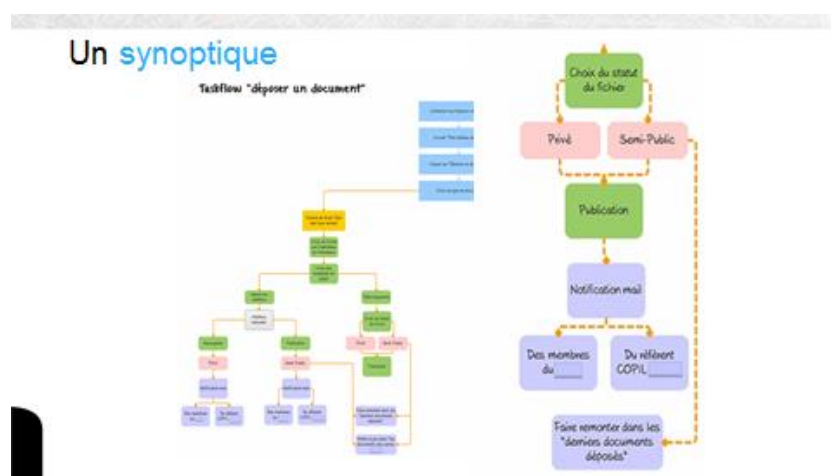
Un synoptique

Taskflow "déposer un document"

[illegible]

Choix du statut du fichier

Privé

Semi-Public

Publication

Notification mail

Des membres du_____

Du référent COPIL_____

Faire remonter dans les "derniers documents déposés"